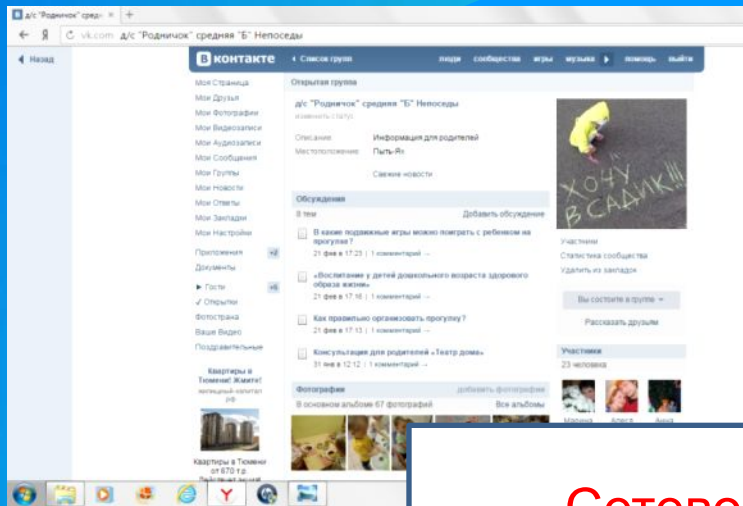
д/с "Родничок" средн ×

Я vk.com д/с "Родничок" средняя "Б" Непоседы

◄ Назад

В КОНТАКТЕ

• Список групп

люди сообщества игры музыка ► помощь выйти

Моя Страница
Мои Друзья
Мои Фотографии
Мои Видеозаписи
Мои Аудиозаписи
Мои Сообщения
Мои Группы
Мои Новости
Мои Ответы
Мои Закладки
Мои Настройки

Приложения +4
Документы

► Гости +6
✓ Открытки
Фотострана
Ваше Видео
Поздравительные

Квартиры в Тюмени! Живите!
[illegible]

Квартиры в Тюмени от 670 т.р.
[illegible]

Открытая группа

д/с "Родничок" средняя "Б" Непоседы
изменить статус

Описание: Информация для родителей
Местоположение: Пыть-Ях

Свежие новости

Обсуждения
8 тем
Добавить обсуждение

В какие подвижные игры можно поиграть с ребенком на прогулке?
21 фев в 17:25 | 1 комментарий →

«Воспитание у детей дошкольного возраста здорового образа жизни»
21 фев в 17:16 | 1 комментарий →

Как правильно организовать прогулку?
21 фев в 17:13 | 1 комментарий →

Консультация для родителей «Театр дома»
31 янв в 12:12 | 1 комментарий →

Фотографии
добавить фотографии
В основном альбоме 67 фотографий
Все альбомы

ХОЧУ В САДИК!!!

Участники
Статистика сообщества
Удалить из закладок

Вы состоите в группе

Рассказать друзьям

Участники
23 человека

Марина Алеся Анна

Сетево